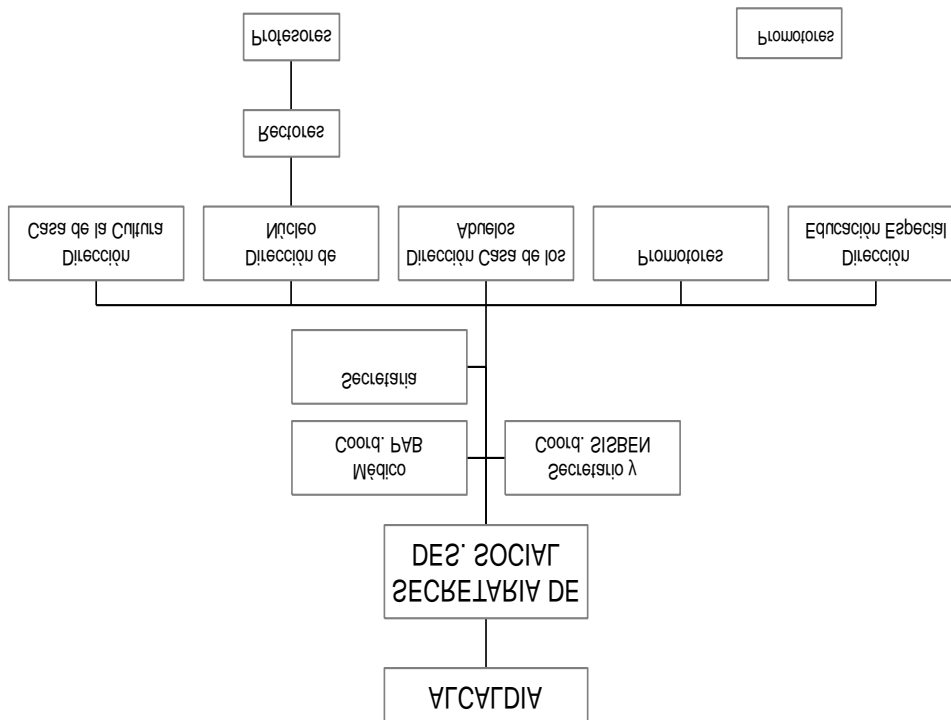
ALCALDIA

SECRETARIA DE DES. SOCIAL

Secretario y Coord. SISBEN

Médico Coord. PAB

Secretaria

Dirección Educación Especial

Promotores

Dirección Casa de los Abuelos

Dirección de Núcleo

Dirección Casa de la Cultura

Rectores

Profesores

Promotores